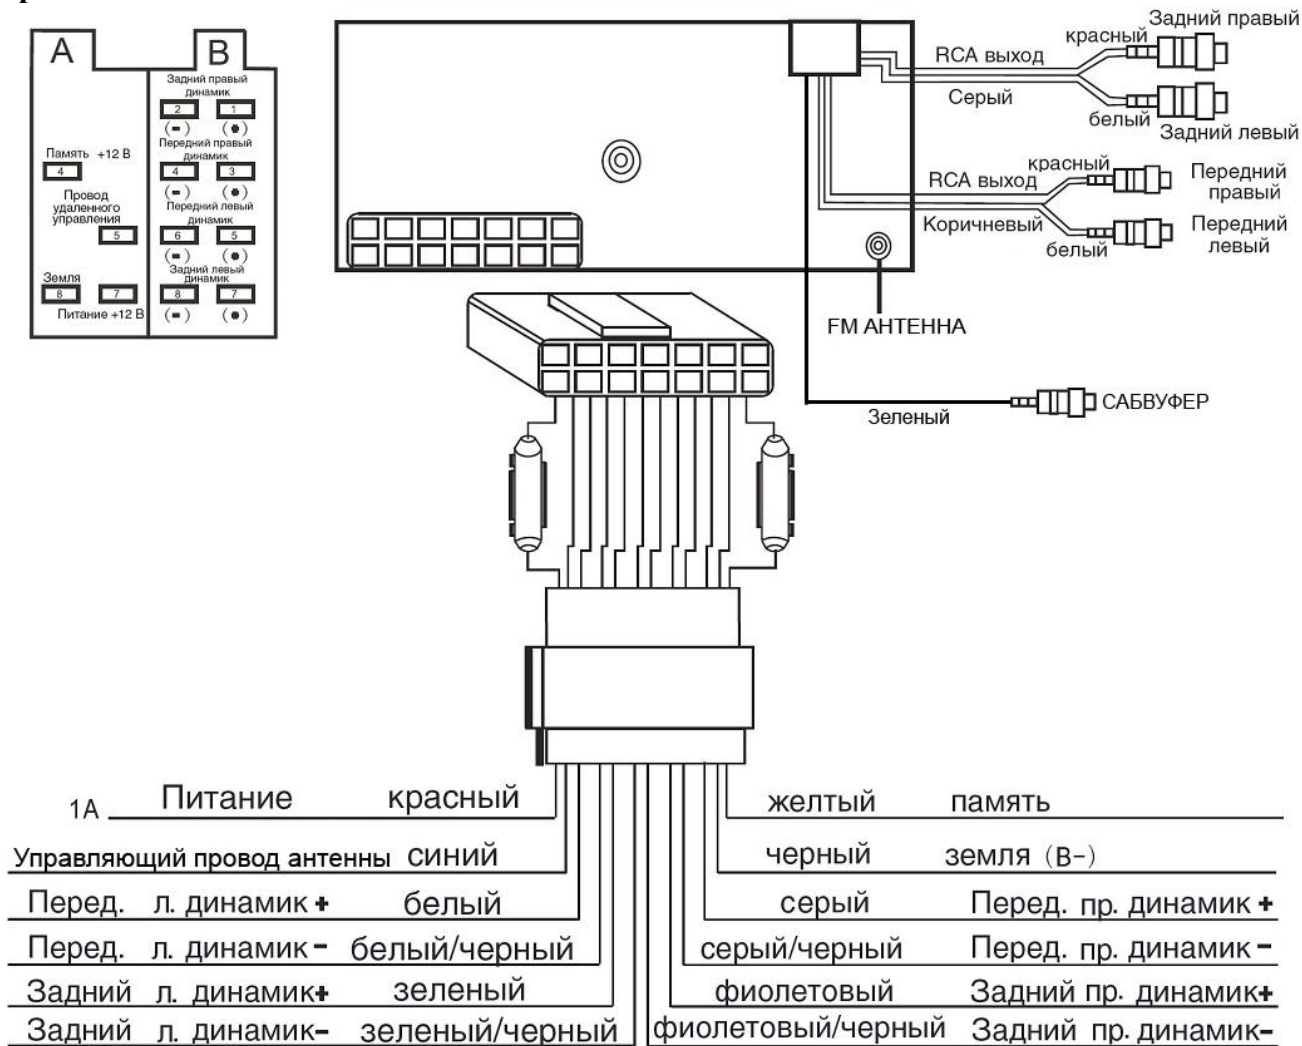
A

Память +12 В
4
Провод удаленного управления
5
Земля
8
7
Питание +12 В

B

Задний правый динамик
2 1
(−) (+)
Передний правый динамик
4 3
(−) (+)
Передний левый динамик
6 5
(−) (+)
Задний левый динамик
8 7
(−) (+)

RCA выход
красный
Задний правый
Серый
белый
Задний левый

RCA выход
красный
Передний правый
Коричневый
белый
Передний левый

FM АНТЕННА

Зеленый
САБВУФЕР

1A Питание красный
Управляющий провод антенны синий
Перед. л. динамик + белый
Перед. л. динамик − белый/черный
Задний л. динамик + зеленый
Задний л. динамик − зеленый/черный

желтый память
черный земля (B−)
серый Перед. пр. динамик +
серый/черный Перед. пр. динамик −
фиолетовый Задний пр. динамик +
фиолетовый/черный Задний пр. динамик −